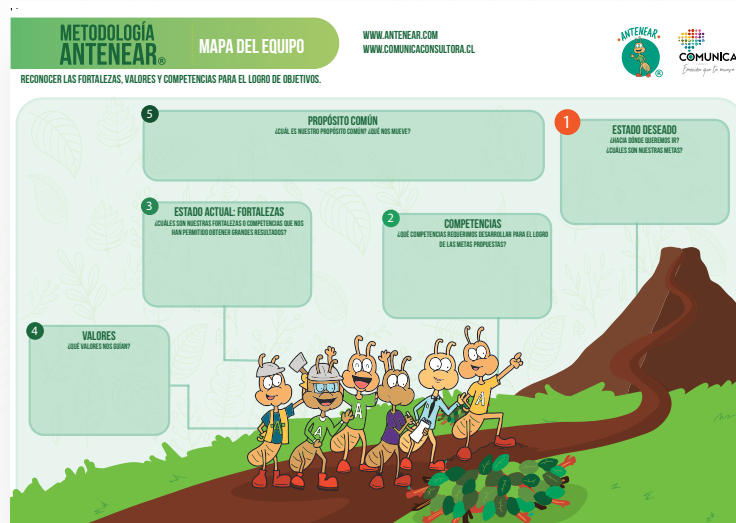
METODOLOGÍA ANTENEAR®

MAPA DEL EQUIPO

WWW.ANTENEAR.COM
WWW.COMUNICACONSULTORA.CL

ANTENEAR®

COMUNICA

RECONOCER LAS FORTALEZAS, VALORES Y COMPETENCIAS PARA EL LOGRO DE OBJETIVOS.

5 PROPÓSITO COMÚN
¿CUÁL ES NUESTRO PROPÓSITO COMÚN? ¿QUÉ NOS MUEVE?

1 ESTADO DESEADO
¿HACIA DÓNDE QUEREMOS IR? ¿CUÁLES SON NUESTRAS METAS?

3 ESTADO ACTUAL: FORTALEZAS
¿CUÁLES SON NUESTRAS FORTALEZAS O COMPETENCIAS QUE NOS HAN PERMITIDO OBTENER GRANDES RESULTADOS?

2 COMPETENCIAS
¿QUÉ COMPETENCIAS REQUERIMOS DESARROLLAR PARA EL LOGRO DE LAS METAS PROPUESTAS?

4 VALORES
¿QUÉ VALORES NOS GUÍAN?